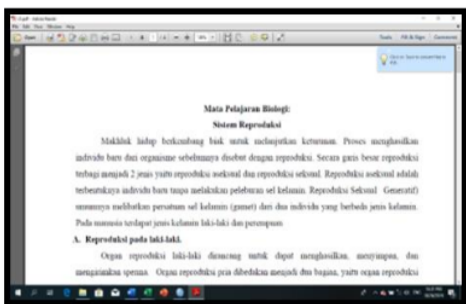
Mata Pelajaran Biologi:
Sistem Reproduksi

Makhluk hidup berkembang biak untuk melanjutkan keturunan. Proses menghasilkan individu baru dari organisme sebelumnya disebut dengan reproduksi. Secara garis besar reproduksi terbagi menjadi 2 jenis yaitu reproduksi aseksual dan reproduksi seksual. Reproduksi aseksual adalah terbentuknya individu baru tanpa melakukan peleburan sel kelamin. Reproduksi Seksual Generatif) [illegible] melibatkan persatuan sel kelamin (gamet) dari dua individu yang berbeda jenis kelamin. Pada manusia terdapat jenis kelamin laki-laki dan perempuan.

A. Reproduksi pada laki-laki.

Organ reproduksi laki-laki dirancang untuk dapat menghasilkan, menyimpan, dan mengeluarkan sperma. Organ reproduksi pria dibedakan menjadi dua bagian, yaitu organ reproduksi